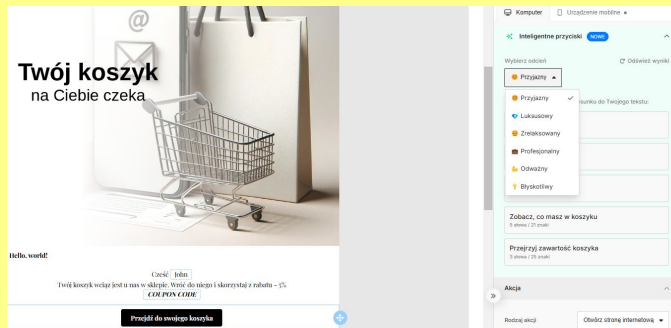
Twój koszyk
na Ciebie czeka

@

Hello, world!

Cześć John
Twój koszyk wciąż jest u nas w sklepie. Wróć do niego i skorzystaj z rabatu - 5%
COUPON CODE

Przejdź do swojego koszyka

Komputer
Urządzenie mobilne

Inteligentne przyciski NOWE

Wybierz odcień
Odśwież wyniki

Przyjazny

Przyjazny
Luksusowy
Zrelaksowany
Profesjonalny
Odważny
Błyskotliwy

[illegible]unku do Twojego tekstu:

Zobacz, co masz w koszyku
5 słowa / 21 znaki

Przejrzyj zawartość koszyka
3 słowa / 25 znaki

Akcja

Rodzaj akcji
Otwórz stronę internetową